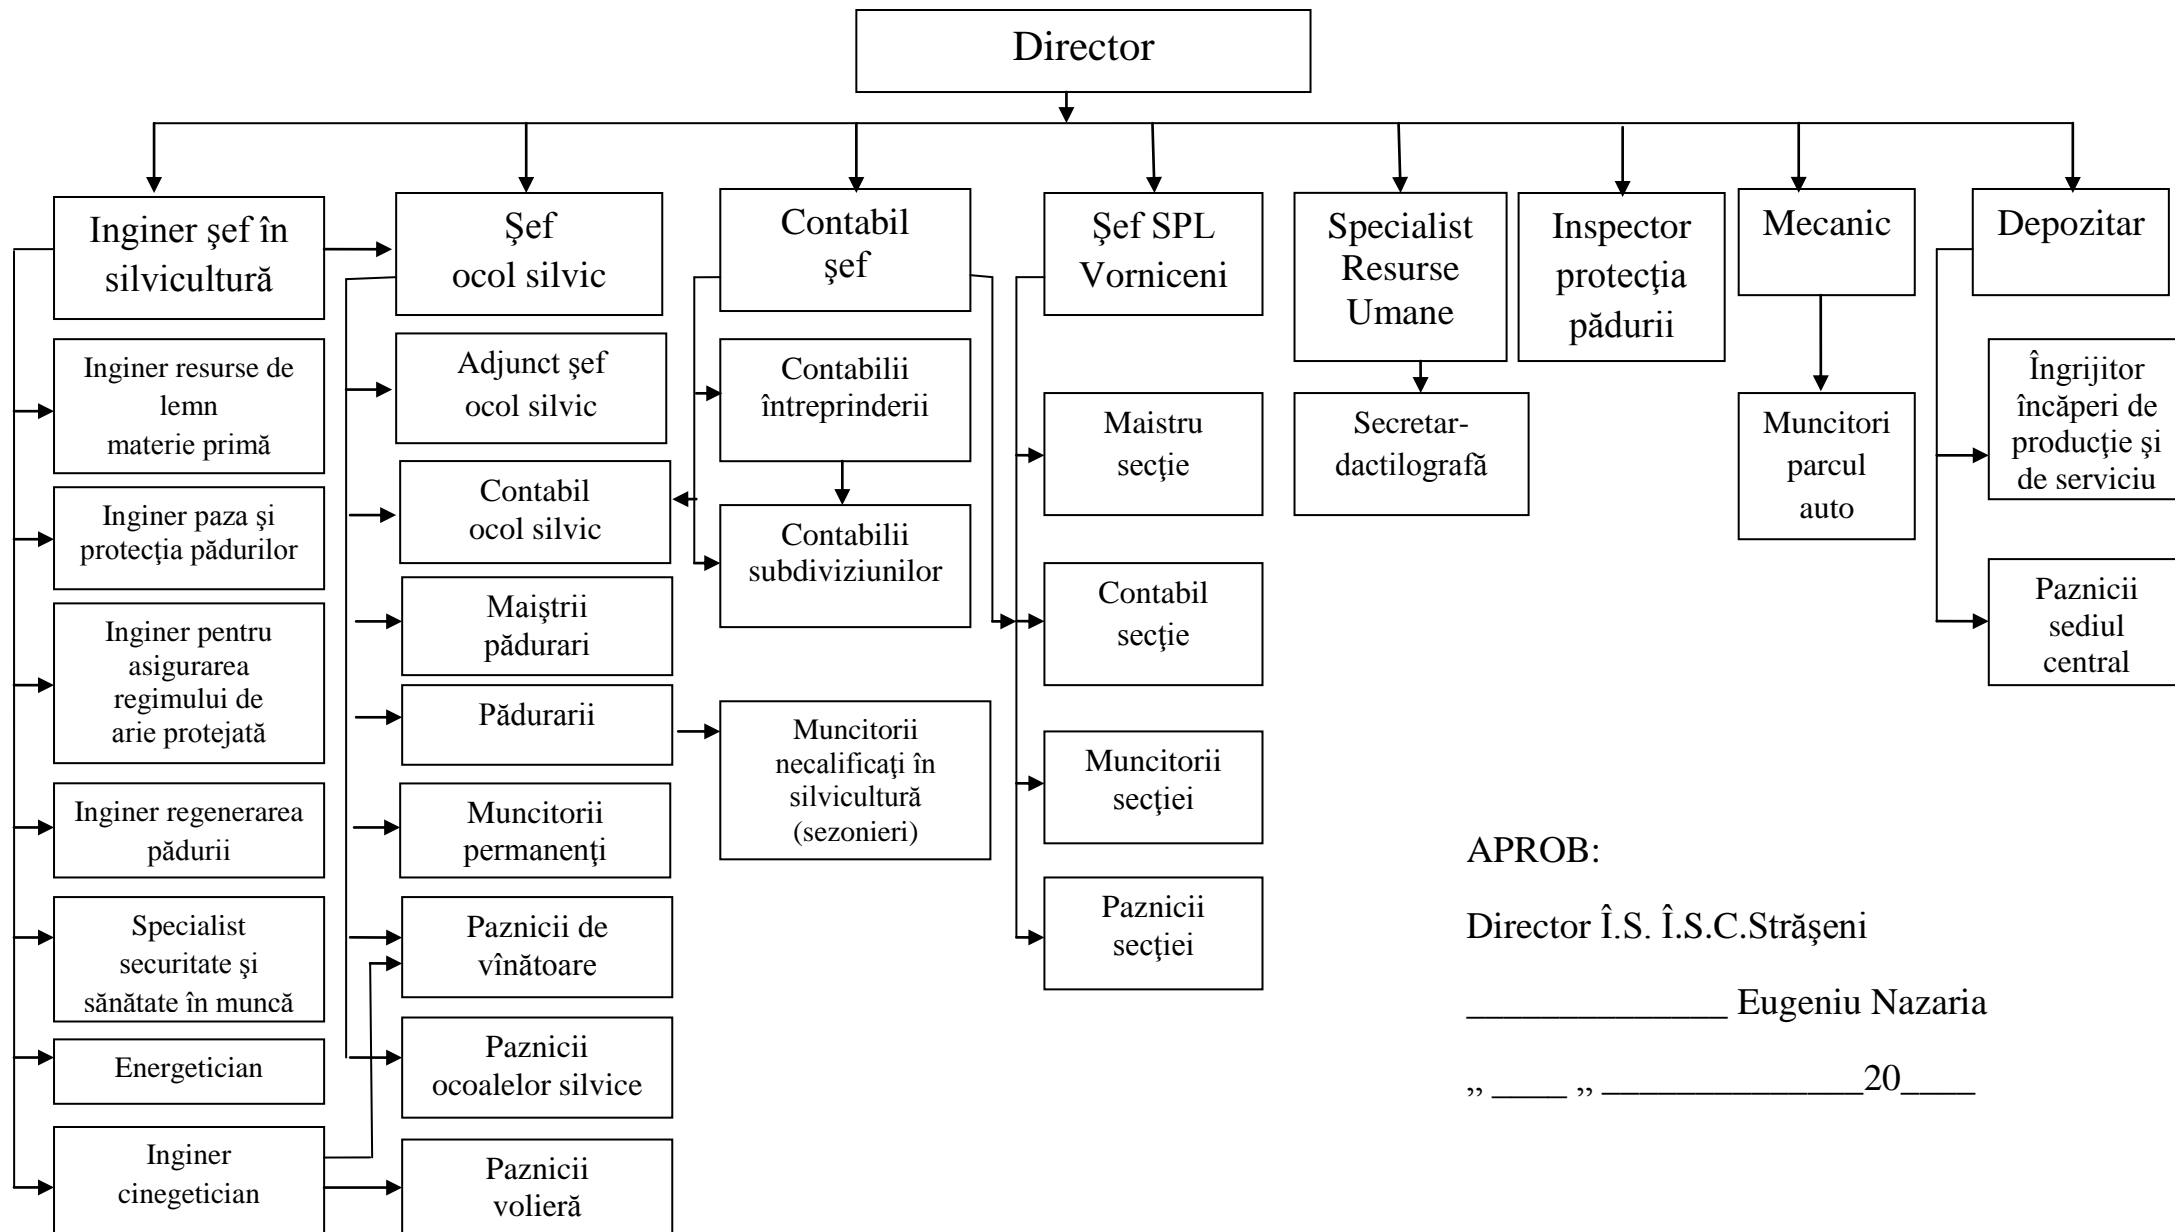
Director

Inginer şef în silvicultură

Şef ocol silvic

Contabil şef

Şef SPL Vorniceni

Specialist Resurse Umane

Inspector protecţia pădurii

Mecanic

Depozitar

Inginer resurse de lemn materie primă

Inginer paza şi protecţia pădurilor

Inginer pentru asigurarea regimului de arie protejată

Inginer regenerarea pădurii

Specialist securitate şi sănătate în muncă

Energetician

Inginer cinegetician

Adjunct şef ocol silvic

Contabil ocol silvic

Maiştrii pădurari

Pădurarii

Muncitorii permanenţi

Paznicii de vînătoare

Paznicii ocoalelor silvice

Paznicii volieră

Contabilii întreprinderii

Contabilii subdiviziunilor

Muncitorii necalificaţi în silvicultură (sezonieri)

Maistru secţie

Contabil secţie

Muncitorii secţiei

Paznicii secţiei

Secretar-dactilografă

Muncitori parcul auto

Îngrijitor încăperi de producţie şi de serviciu

Paznicii sediul central

APROB:

Director Î.S. Î.S.C.Străşeni

_____________ Eugeniu Nazaria

„ ____ „ _____________20____